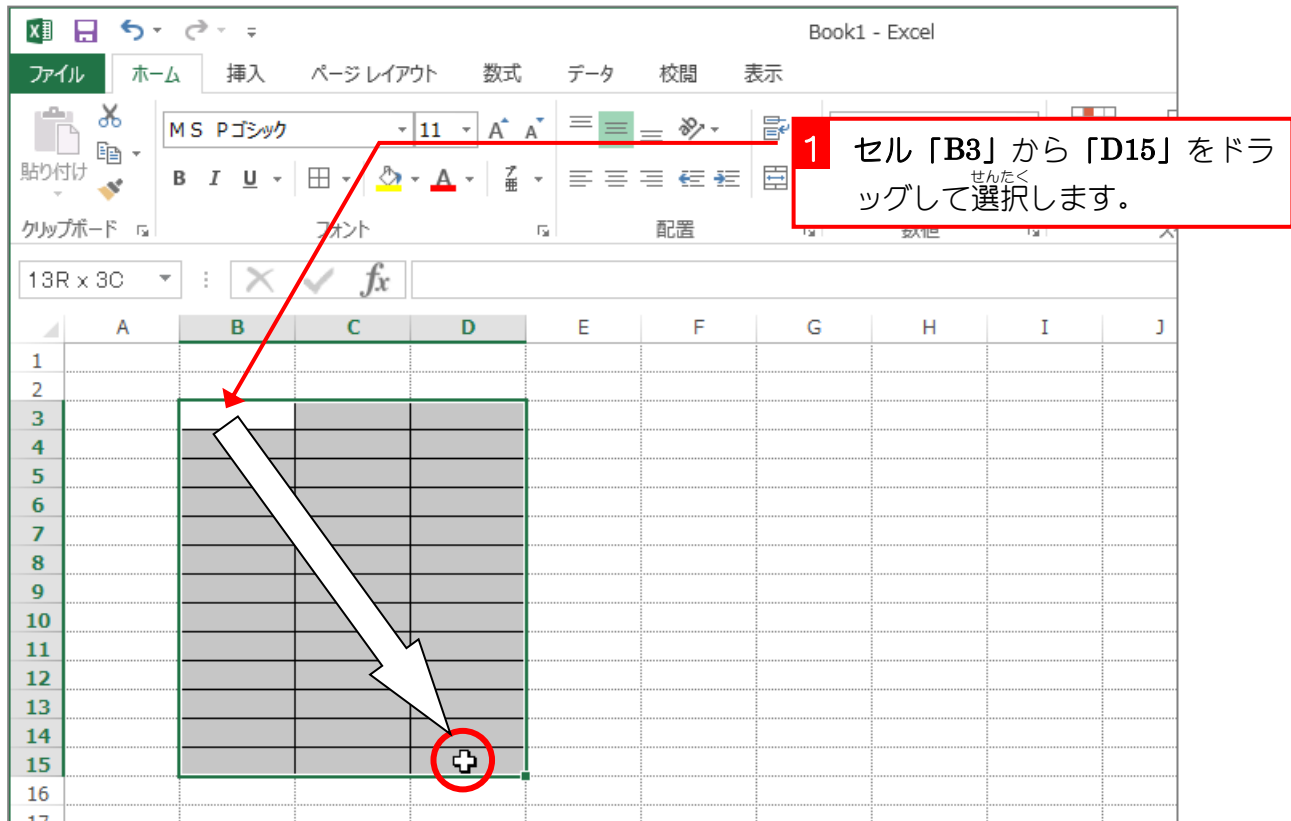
Book1 - Excel

ファイル ホーム 挿入 ページ レイアウト 数式 データ 校閲 表示

貼り付け

クリップボード

MS Pゴシック 11

B I U

フォント

配置

数値

1 セル「B3」から「D15」をドラッグして選択(せんたく)します。

13R x 3C

$f_x$

| | A | B | C | D | E | F | G | H | I | J |
|---|---|---|---|---|---|---|---|---|---|---|
| 1 | | | | | | | | | | |
| 2 | | | | | | | | | | |
| 3 | | | | | | | | | | |
| 4 | | | | | | | | | | |
| 5 | | | | | | | | | | |
| 6 | | | | | | | | | | |
| 7 | | | | | | | | | | |
| 8 | | | | | | | | | | |
| 9 | | | | | | | | | | |
| 10 | | | | | | | | | | |
| 11 | | | | | | | | | | |
| 12 | | | | | | | | | | |
| 13 | | | | | | | | | | |
| 14 | | | | | | | | | | |
| 15 | | | | | | | | | | |
| 16 | | | | | | | | | | |
| 17 | | | | | | | | | | |